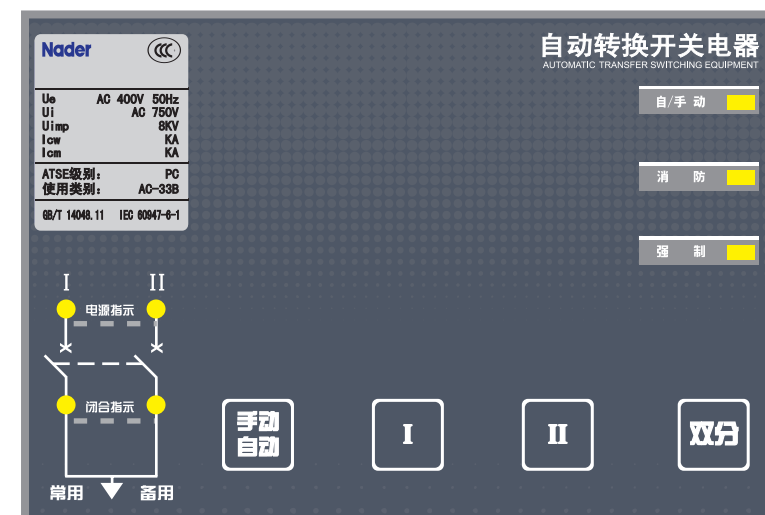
Nader

CCC

| | |
|---|---|
| Ue | AC 400V 50Hz |
| Ui | AC 750V |
| Uimp | 8KV |
| Icw | KA |
| Icm | KA |
| ATSE级别： | PC |
| 使用类别： | AC-33B |

GB/T 14048.11 IEC 60947-6-1

自动转换开关电器
AUTOMATIC TRANSFER SWITCHING EQUIPMENT

自/手 动

消 防

强 制

I II

电源指示

闭合指示

常用 备用

手动
自动

I

II

双分